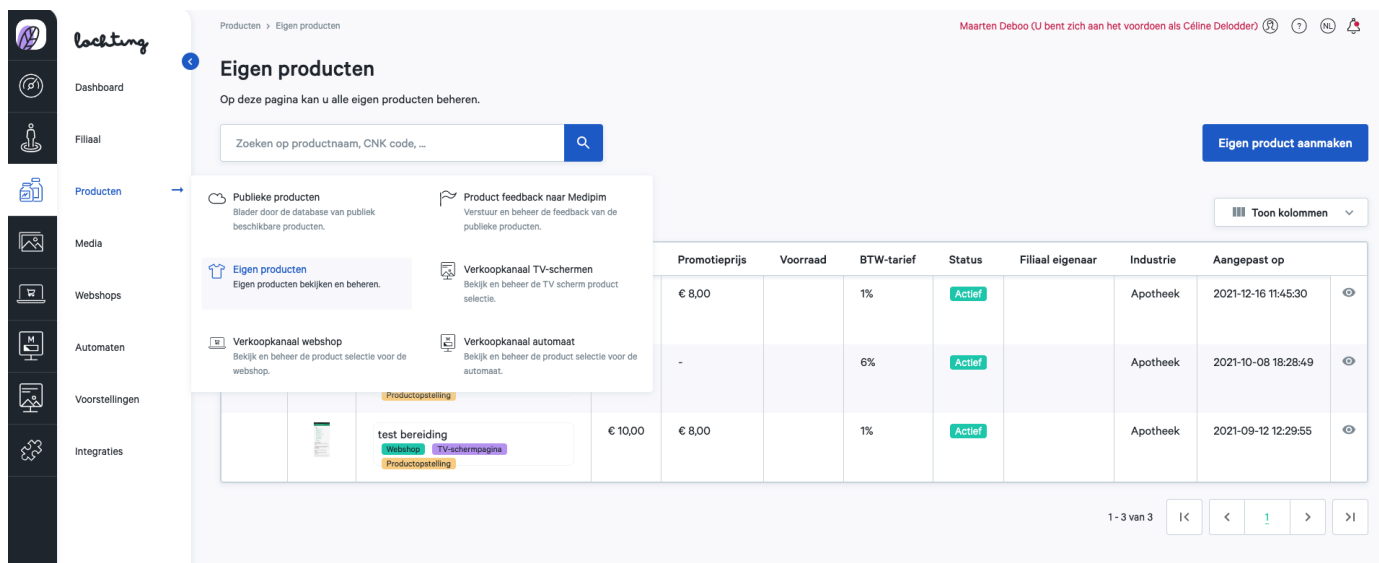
lochting

Dashboard

Filiaal

Producten

Media

Webshops

Automaten

Voorstellingen

Integraties

Producten > Eigen producten

Maarten Deboo (U bent zich aan het voordoen als Céline Delodder)

NL

Eigen producten

Op deze pagina kan u alle eigen producten beheren.

Zoeken op productnaam, CNK code, ...

Eigen product aanmaken

Publieke producten
Blader door de database van publiek beschikbare producten.

Product feedback naar Medipim
Verstuur en beheer de feedback van de publieke producten.

Eigen producten
Eigen producten bekijken en beheren.

Verkoopkanaal TV-schermen
Bekijk en beheer de TV scherm product selectie.

Verkoopkanaal webshop
Bekijk en beheer de product selectie voor de webshop.

Verkoopkanaal automaat
Bekijk en beheer de product selectie voor de automaat.

Toon kolommen

| | | | | Promotieprijs | Voorraad | BTW-tarief | Status | Filiaal eigenaar | Industrie | Aangepast op | |
|---|---|---|---|---|---|---|---|---|---|---|---|
| | | | | € 8,00 | | 1% | Actief | | Apotheek | 2021-12-16 11:45:30 | |
| | | Productopstelling | | - | | 6% | Actief | | Apotheek | 2021-10-08 18:28:49 | |
| | | test bereiding Webshop TV-schermpagina Productopstelling | € 10,00 | € 8,00 | | 1% | Actief | | Apotheek | 2021-09-12 12:29:55 | |

1 - 3 van 3

1